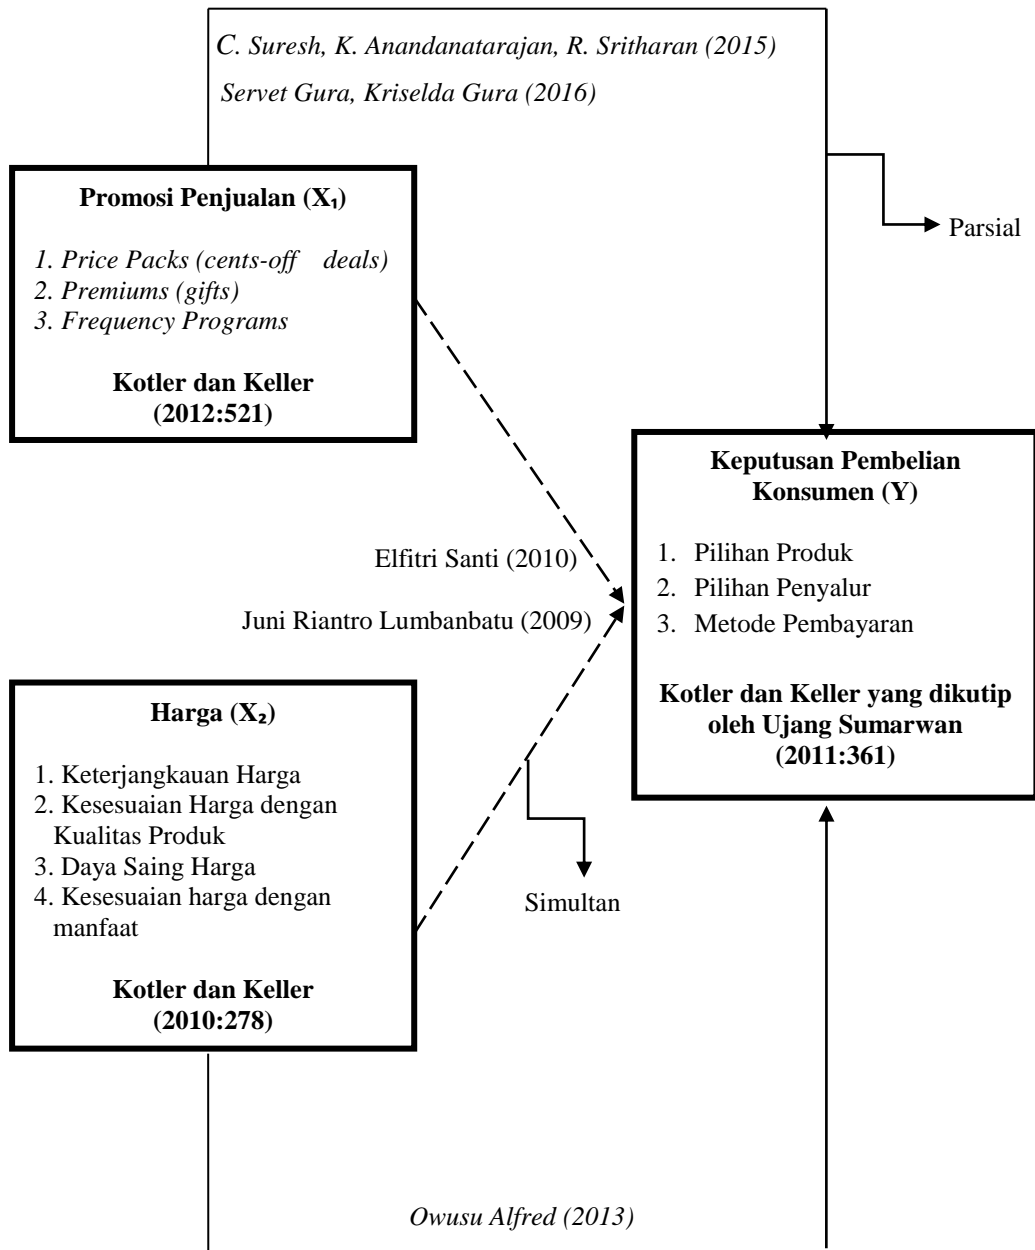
C. Suresh, K. Anandanatarajan, R. Sritharan (2015)

Servet Gura, Kriselda Gura (2016)

**Promosi Penjualan ($X_1$)**

1. Price Packs (cents-off deals)
2. Premiums (gifts)
3. Frequency Programs

**Kotler dan Keller (2012:521)**

Parsial

**Keputusan Pembelian Konsumen (Y)**

1. Pilihan Produk
2. Pilihan Penyalur
3. Metode Pembayaran

**Kotler dan Keller yang dikutip oleh Ujang Sumarwan (2011:361)**

Elfitri Santi (2010)

Juni Riantro Lumbanbatu (2009)

**Harga ($X_2$)**

1. Keterjangkauan Harga
2. Kesesuaian Harga dengan Kualitas Produk
3. Daya Saing Harga
4. Kesesuaian harga dengan manfaat

**Kotler dan Keller (2010:278)**

Simultan

Owusu Alfred (2013)